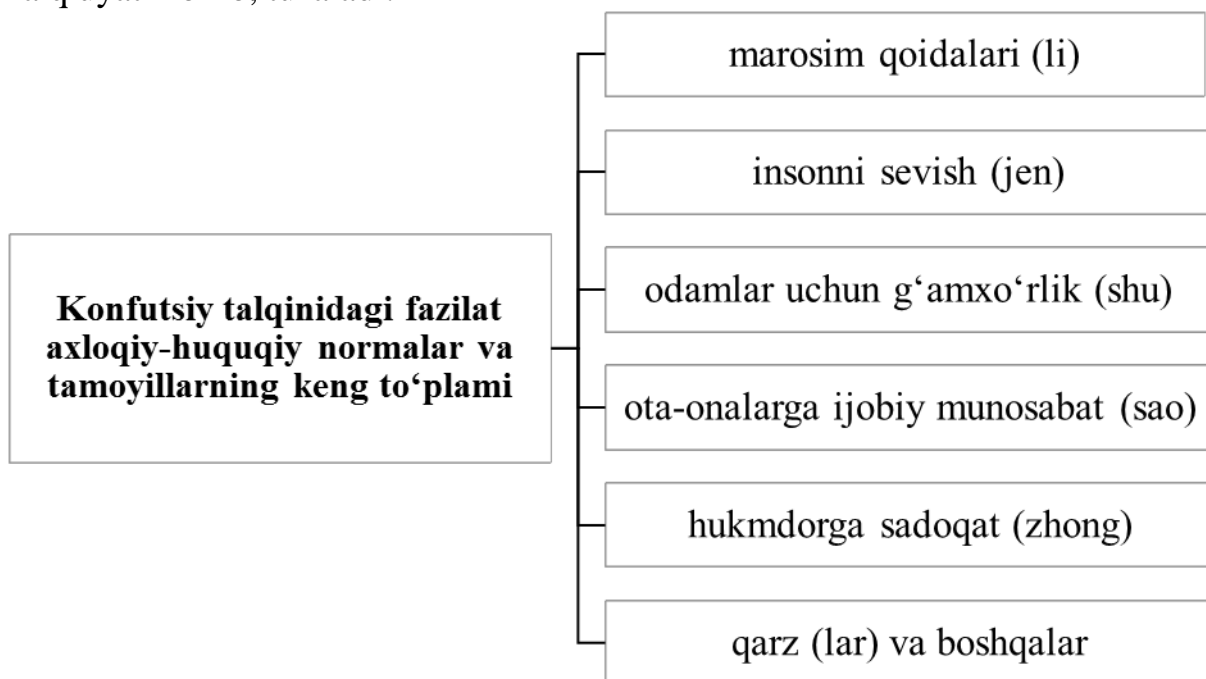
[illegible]

Konfutsiy talqinidagi fazilat axloqiy-huquqiy normalar va tamoyillarning keng to‘plami

marosim qoidalari (li)

insonni sevish (jen)

odamlar uchun g‘amxo‘rlik (shu)

ota-onalarga ijobiy munosabat (sao)

hukmdorga sadoqat (zhong)

qarz (lar) va boshqalar